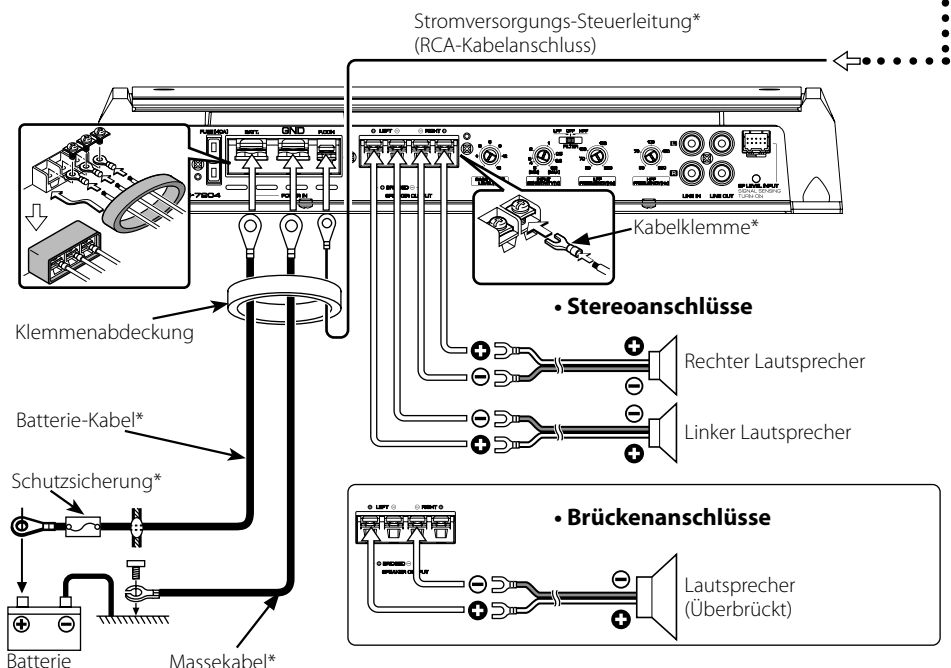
Stromversorgungs-Steuerleitung*
(RCA-Kabelanschluss)

FUSE(40A) BATT. GND P.CON

LEFT RIGHT

BRIDGED SPEAKER OUTPUT

LINE IN LINE OUT

SP LEVEL INPUT
SIGNAL SENSING
TURN ON

Kabelklemme*

• Stereoanschlüsse

Klemmenabdeckung

Rechter Lautsprecher

Batterie-Kabel*

Linker Lautsprecher

Schutzsicherung*

• Brückenanschlüsse

LEFT RIGHT

BRIDGED SPEAKER OUTPUT

Lautsprecher
(Überbrückt)

Batterie

Massekabel*